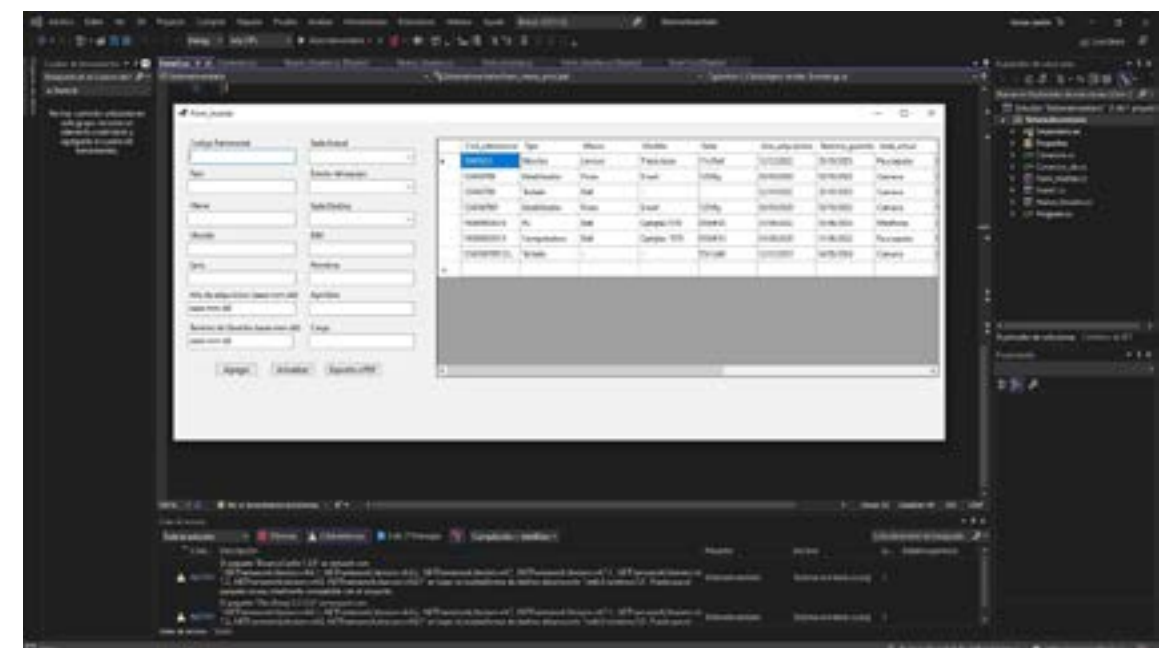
Form_inicial

Codigo Patrimonial
Sede Actual
Tipo
Estado del equipo
Marca
Sede Destino
Modelo
RAM
Serie
Nombre
Año de adquisicion (aaaa-mm-dd)
Apellidos
Termino de Garantia (aaaa-mm-dd)
Cargo

Agregar
Actualizar
Exportar a PDF

| | Cod_patrimonial | Tipo | Marca | Modelo | Serie | Ano_adquisicion | Termino_garantia | Sede_actual |
|---|---|---|---|---|---|---|---|---|
| ▸ | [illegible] | Monitor | Lenovo | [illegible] | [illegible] | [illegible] | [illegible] | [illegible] |
| | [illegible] | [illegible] | Asus | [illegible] | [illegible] | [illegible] | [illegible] | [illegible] |
| | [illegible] | Teclado | Dell | | | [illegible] | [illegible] | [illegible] |
| | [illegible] | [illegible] | Asus | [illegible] | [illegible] | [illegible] | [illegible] | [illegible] |
| | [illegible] | PC | Dell | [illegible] | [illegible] | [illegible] | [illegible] | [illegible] |
| | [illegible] | Computadora | Dell | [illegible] | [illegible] | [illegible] | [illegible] | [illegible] |
| | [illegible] | Teclado | | | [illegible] | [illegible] | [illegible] | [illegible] |

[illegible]